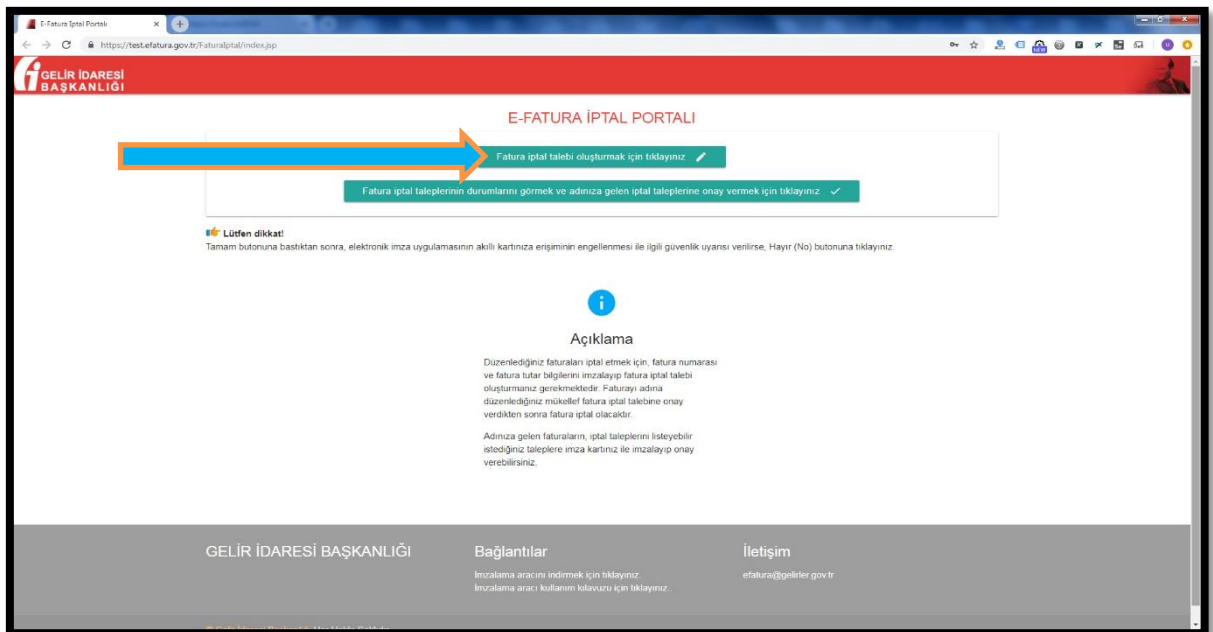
E-Fatura İptal Portalı

https://test.efatura.gov.tr/FaturaIptal/index.jsp

GELİR İDARESİ BAŞKANLIĞI

E-FATURA İPTAL PORTALI

Fatura iptal talebi oluşturmak için tıklayınız

Fatura iptal taleplerinin durumlarını görmek ve adınıza gelen iptal taleplerine onay vermek için tıklayınız

Lütfen dikkat!
Tamam butonuna bastıktan sonra, elektronik imza uygulamasının akıllı kartınıza erişiminin engellenmesi ile ilgili güvenlik uyarısı verilirse, Hayır (No) butonuna tıklayınız.

Açıklama

Düzenlediğiniz faturaları iptal etmek için, fatura numarası ve fatura tutar bilgilerini imzalayıp fatura iptal talebi oluşturmanız gerekmektedir. Faturayı adına düzenlediğiniz mükellef fatura iptal talebine onay verdikten sonra fatura iptal olacaktır.

Adınıza gelen faturaların, iptal taleplerini listeyebilir istediğiniz taleplere imza kartınız ile imzalayıp onay verebilirsiniz.

GELİR İDARESİ BAŞKANLIĞI

Bağlantılar
İmzalama aracını indirmek için tıklayınız.
İmzalama aracı kullanım kılavuzu için tıklayınız.

İletişim
efatura@gelirler.gov.tr

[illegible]